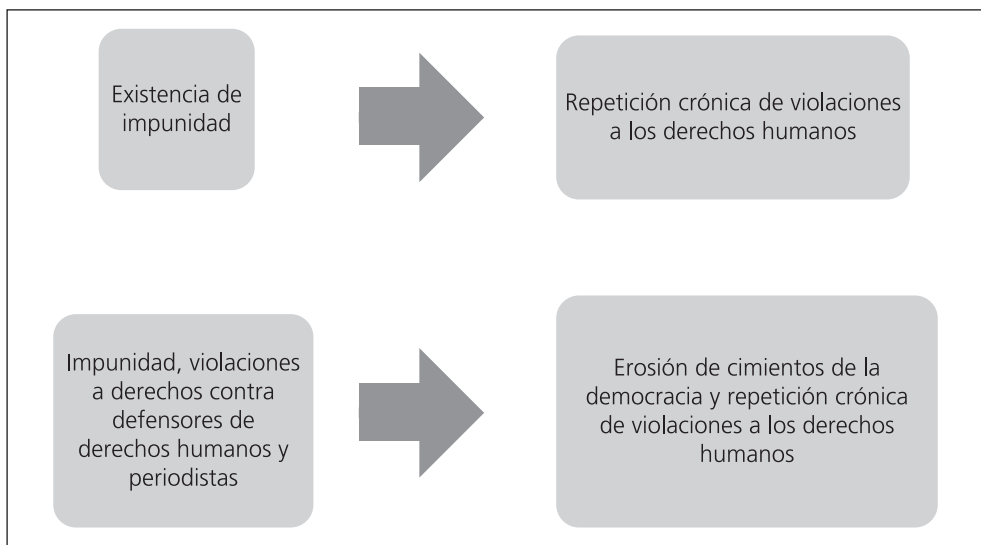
Existencia de impunidad

Repetición crónica de violaciones a los derechos humanos

Impunidad, violaciones a derechos contra defensores de derechos humanos y periodistas

Erosión de cimientos de la democracia y repetición crónica de violaciones a los derechos humanos